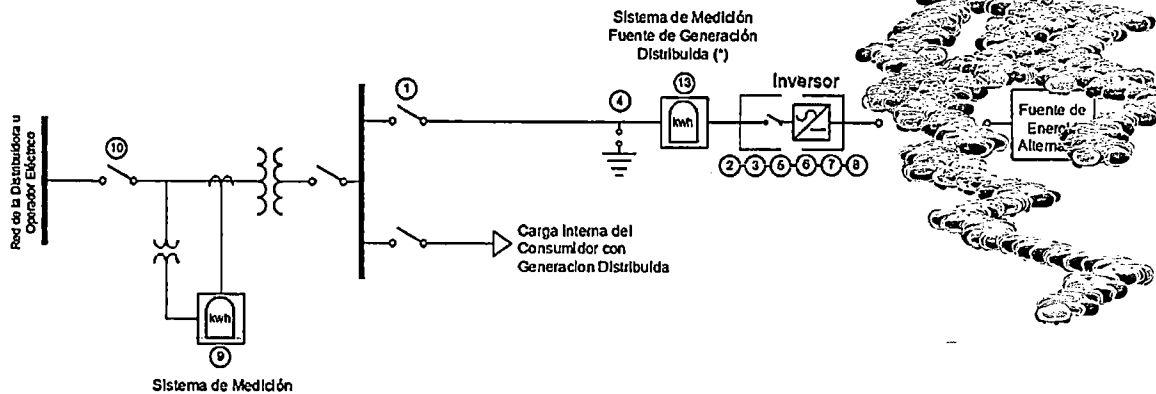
Red de la Distribuidora u Operador Eléctrico

10

1

Sistema de Medición Fuente de Generación Distribuida (*)

4

13

kwh

Inversor

2-3-5-6-7-8

Fuente de Energ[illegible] Altern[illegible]

Carga interna del Consumidor con Generacion Distribuida

kwh

9

Sistema de Medición